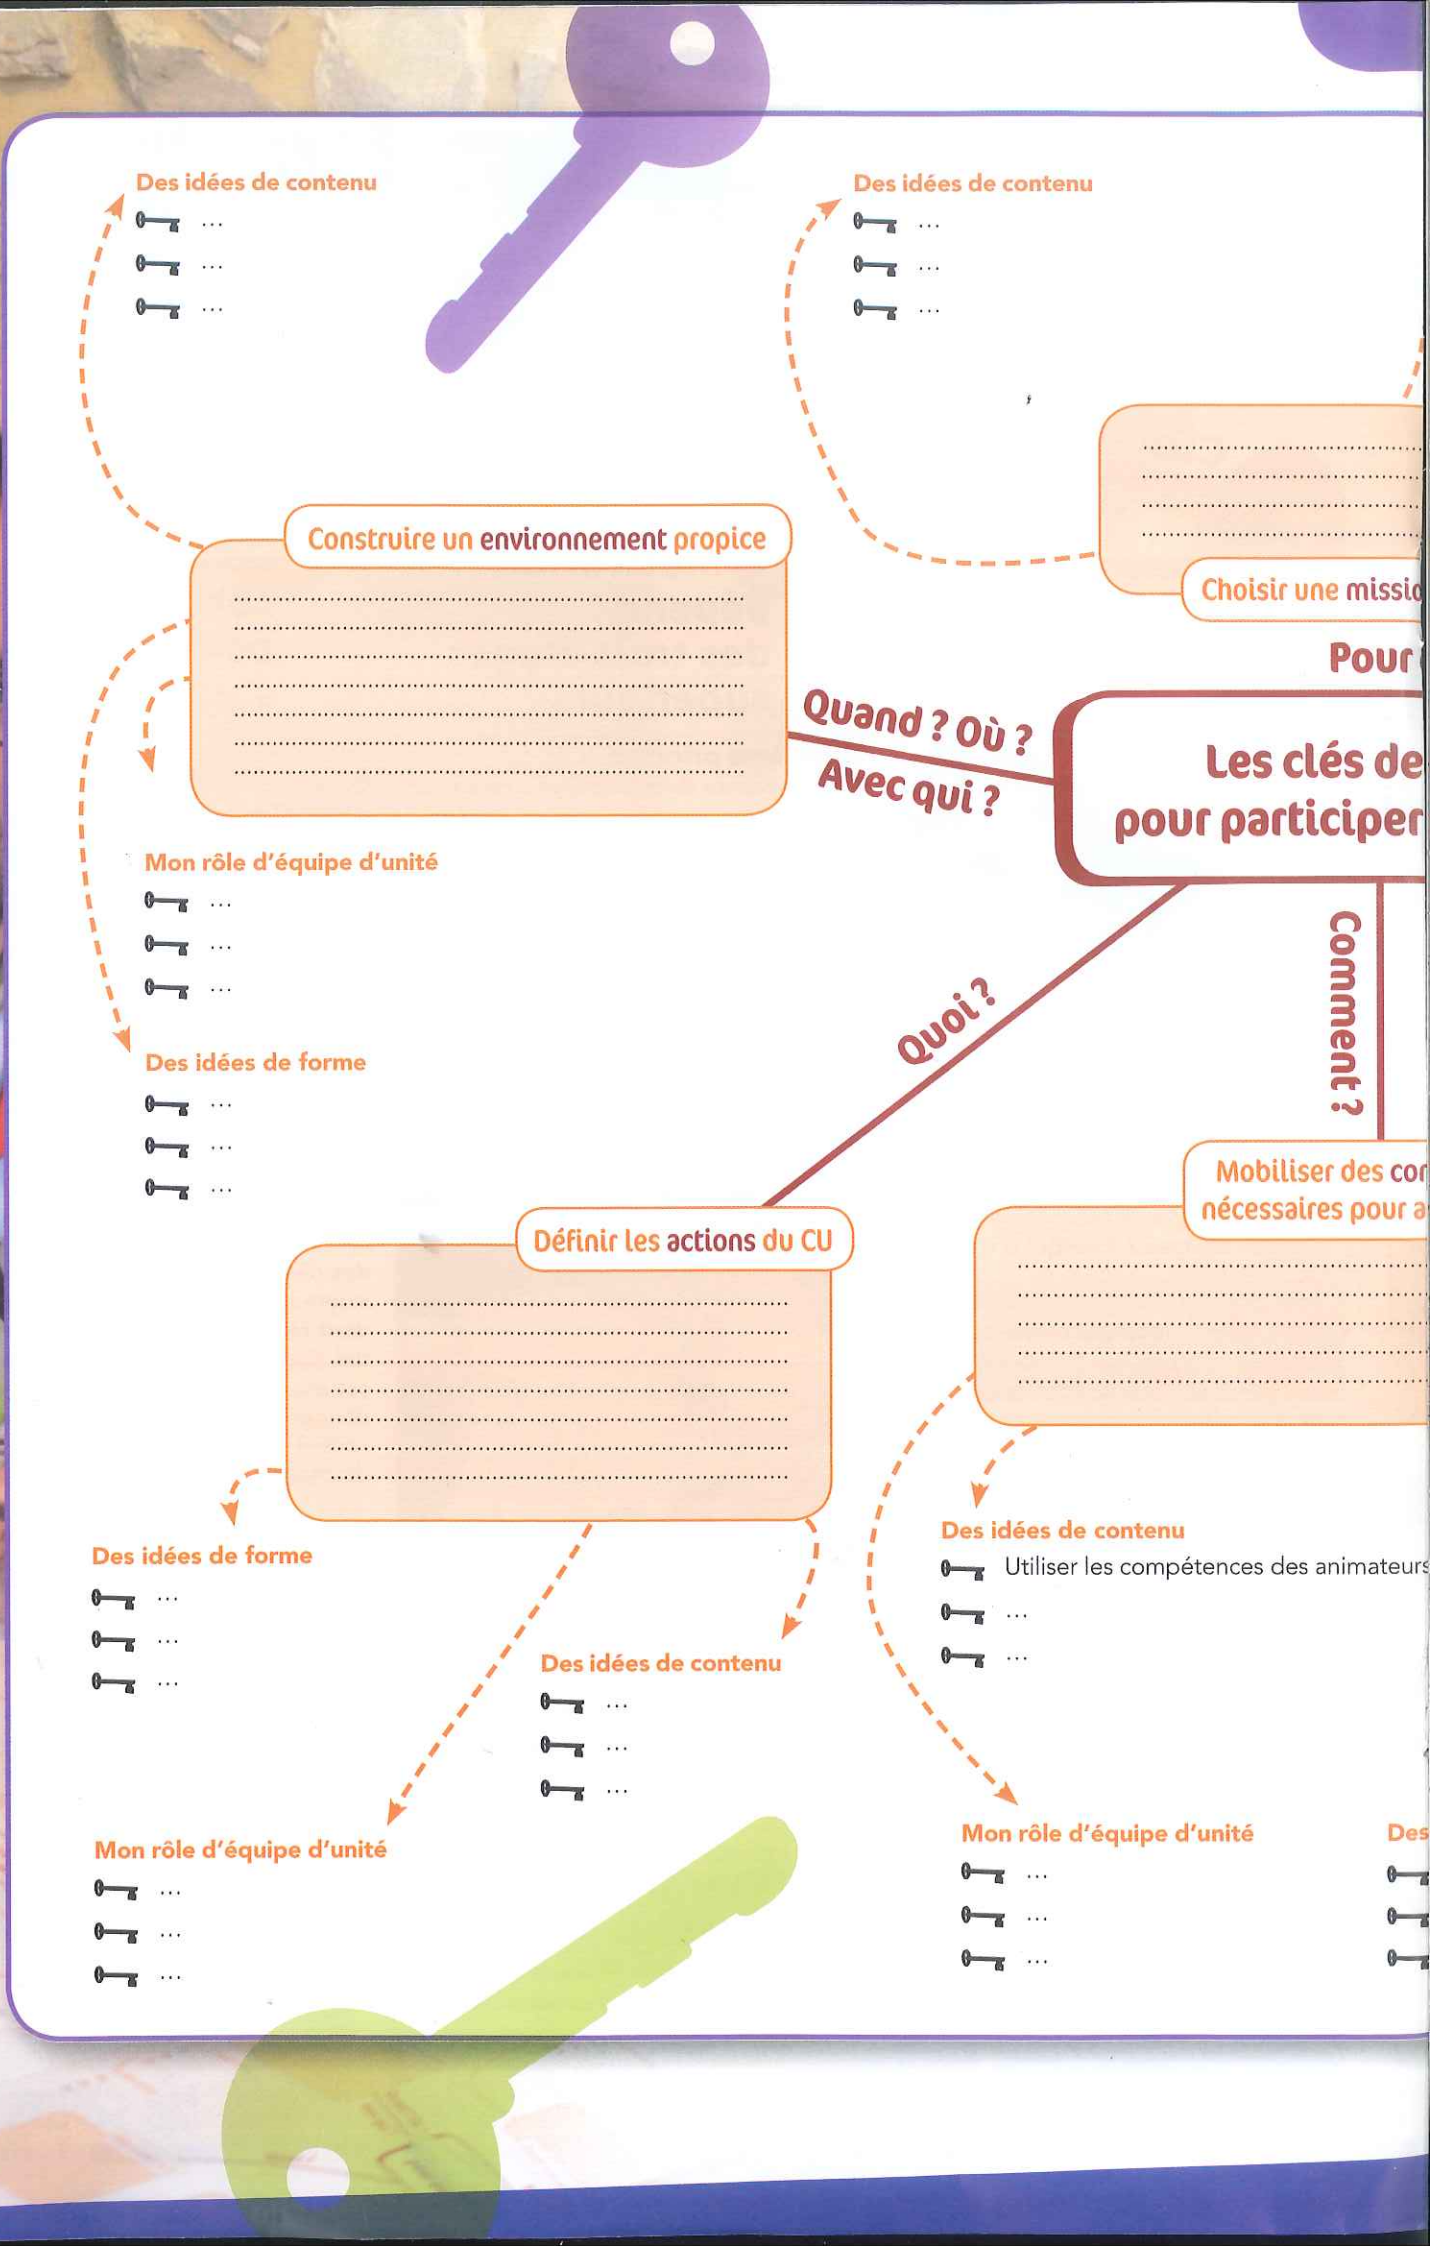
Des idées de contenu
...
...
...

Des idées de contenu
...
...
...

Construire un environnement propice
.......................................
.......................................
.......................................
.......................................
.......................................
.......................................
.......................................

.......................................
.......................................
.......................................
.......................................

Choisir une missio

Pour

Quand ? Où ?
Avec qui ?

Les clés de
pour participer

Mon rôle d'équipe d'unité
...
...
...

Quoi ?

Comment ?

Des idées de forme
...
...
...

Mobiliser des cor
nécessaires pour a

.......................................
.......................................
.......................................
.......................................
.......................................

Définir les actions du CU
.......................................
.......................................
.......................................
.......................................
.......................................
.......................................
.......................................

Des idées de forme
...
...
...

Des idées de contenu
...
...
...

Des idées de contenu
Utiliser les compétences des animateurs
...
...

Mon rôle d'équipe d'unité
...
...
...

Mon rôle d'équipe d'unité
...
...
...

Des